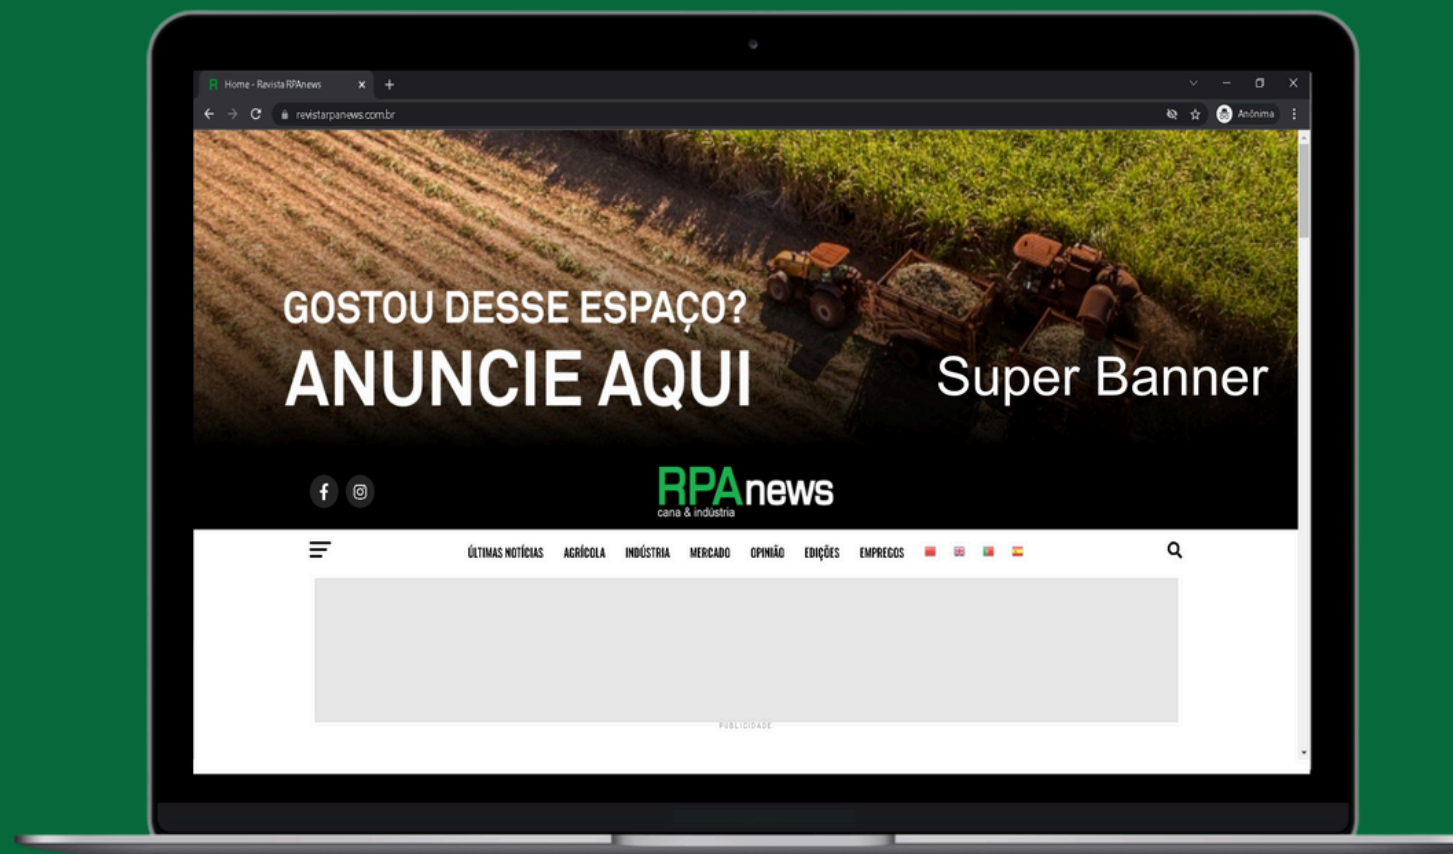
Home - Revista RPAnews

revistarpanews.com.br

Anônima

GOSTOU DESSE ESPAÇO?
ANUNCIE AQUI

Super Banner

RPAnews
cana & indústria

ÚLTIMAS NOTÍCIAS AGRÍCOLA INDÚSTRIA MERCADO OPINIÃO EDIÇÕES EMPREGOS

PUBLICIDADE